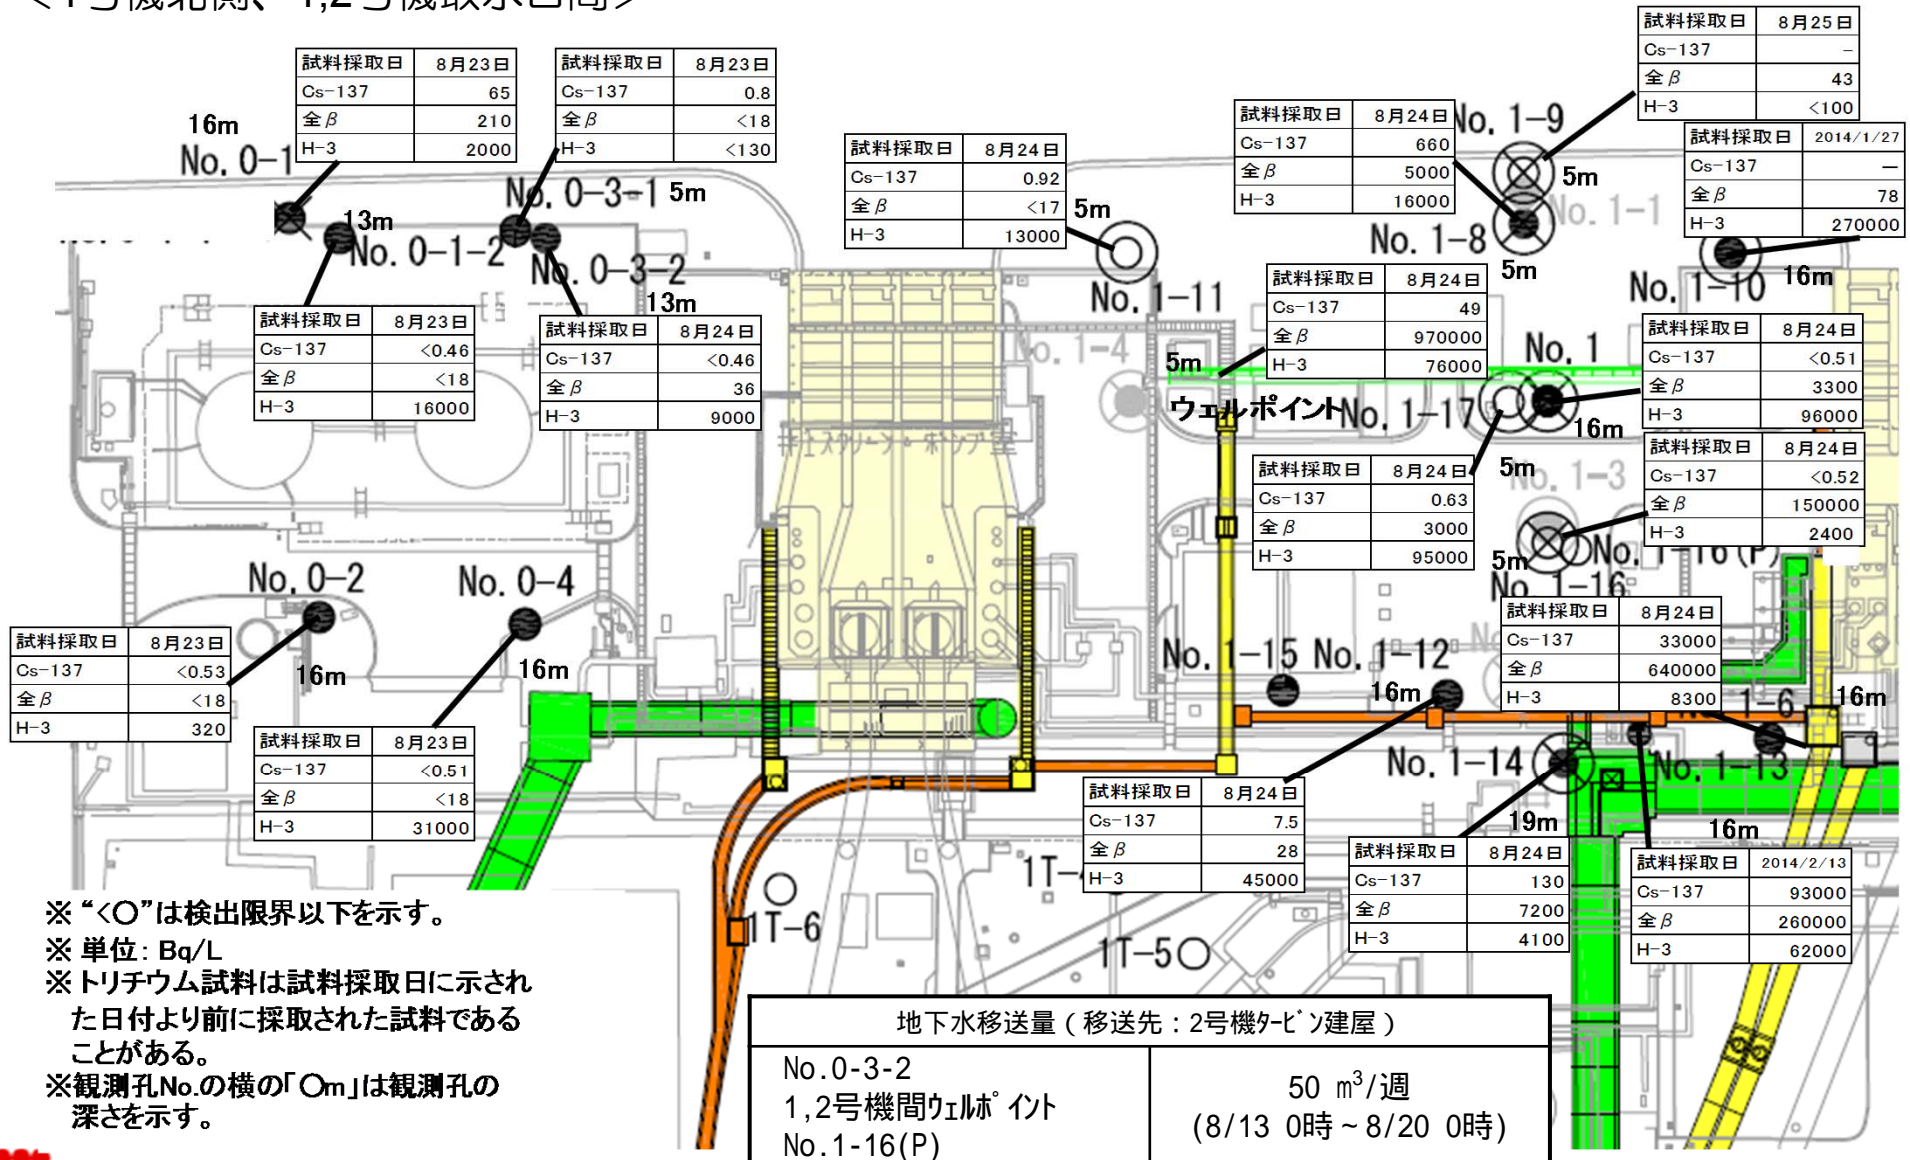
<1号機北側、1,2号機取水口間>

16m
No. 0-1

| 試料採取日 | 8月23日 |
|---|---|
| Cs-137 | 65 |
| 全β | 210 |
| H-3 | 2000 |

| 試料採取日 | 8月23日 |
|---|---|
| Cs-137 | 0.8 |
| 全β | <18 |
| H-3 | <130 |

No. 0-3-1 5m

13m
No. 0-1-2
No. 0-3-2
13m

| 試料採取日 | 8月24日 |
|---|---|
| Cs-137 | 0.92 |
| 全β | <17 |
| H-3 | 13000 |

5m
No. 1-11

| 試料採取日 | 8月24日 |
|---|---|
| Cs-137 | 660 |
| 全β | 5000 |
| H-3 | 16000 |

No. 1-9
5m
No. 1-1
No. 1-8
5m

| 試料採取日 | 8月25日 |
|---|---|
| Cs-137 | - |
| 全β | 43 |
| H-3 | <100 |

| 試料採取日 | 2014/1/27 |
|---|---|
| Cs-137 | — |
| 全β | 78 |
| H-3 | 270000 |

No. 1-10 16m

| 試料採取日 | 8月23日 |
|---|---|
| Cs-137 | <0.46 |
| 全β | <18 |
| H-3 | 16000 |

| 試料採取日 | 8月24日 |
|---|---|
| Cs-137 | <0.46 |
| 全β | 36 |
| H-3 | 9000 |

| 試料採取日 | 8月24日 |
|---|---|
| Cs-137 | 49 |
| 全β | 970000 |
| H-3 | 76000 |

No. 1-4
5m
ウェルポイント
No. 1-17
No. 1
16m

| 試料採取日 | 8月24日 |
|---|---|
| Cs-137 | <0.51 |
| 全β | 3300 |
| H-3 | 96000 |

5m
No. 1-3

| 試料採取日 | 8月24日 |
|---|---|
| Cs-137 | 0.63 |
| 全β | 3000 |
| H-3 | 95000 |

| 試料採取日 | 8月24日 |
|---|---|
| Cs-137 | <0.52 |
| 全β | 150000 |
| H-3 | 2400 |

5m
No. 1-16(P)
No. 1-16

No. 0-2
No. 0-4

| 試料採取日 | 8月23日 |
|---|---|
| Cs-137 | <0.53 |
| 全β | <18 |
| H-3 | 320 |

16m
16m

| 試料採取日 | 8月23日 |
|---|---|
| Cs-137 | <0.51 |
| 全β | <18 |
| H-3 | 31000 |

No. 1-15 No. 1-12
16m

| 試料採取日 | 8月24日 |
|---|---|
| Cs-137 | 33000 |
| 全β | 640000 |
| H-3 | 8300 |

1-6 16m
No. 1-14
No. 1-13

| 試料採取日 | 8月24日 |
|---|---|
| Cs-137 | 7.5 |
| 全β | 28 |
| H-3 | 45000 |

19m

| 試料採取日 | 8月24日 |
|---|---|
| Cs-137 | 130 |
| 全β | 7200 |
| H-3 | 4100 |

16m

| 試料採取日 | 2014/2/13 |
|---|---|
| Cs-137 | 93000 |
| 全β | 260000 |
| H-3 | 62000 |

1T-6
1T-
1T-5

※"<○"は検出限界以下を示す。
※ 単位:Bq/L
※トリチウム試料は試料採取日に示された日付より前に採取された試料であることがある。
※観測孔No.の横の「○m」は観測孔の深さを示す。

| 地下水移送量(移送先:2号機ﾀｰﾋﾞﾝ建屋) | |
|---|---|
| No.0-3-2<br>1,2号機間ｳｪﾙﾎﾟｲﾝﾄ<br>No.1-16(P) | 50 $m^3$/週<br>(8/13 0時~8/20 0時) |